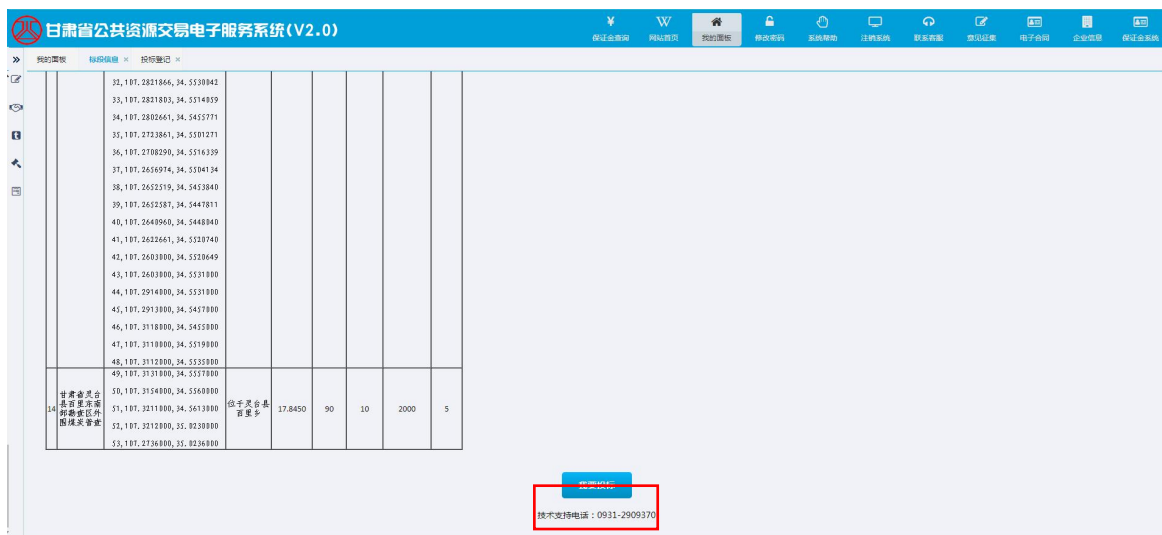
甘肃省公共资源交易电子服务系统(V2.0)

¥ 保证金查询 W 网站首页 我的面板 修改密码 系统帮助 注销系统 联系客服 意见征集 电子合同 企业信息 保证金系统

我的面板 标段信息 × 投标登记 ×

| | | 32,107.2821866,34.5530042<br>33,107.2821803,34.5514859<br>34,107.2802661,34.5455771<br>35,107.2723861,34.5501271<br>36,107.2708290,34.5516339<br>37,107.2656974,34.5504134<br>38,107.2652519,34.5453840<br>39,107.2652587,34.5447811<br>40,107.2640960,34.5448040<br>41,107.2622661,34.5520740<br>42,107.2603800,34.5520649<br>43,107.2603000,34.5531000<br>44,107.2914000,34.5531000<br>45,107.2913000,34.5457000<br>46,107.3118000,34.5455000<br>47,107.3118000,34.5519000<br>48,107.3112000,34.5535000 | | | | | | |
|---|---|---|---|---|---|---|---|---|
| 14 | 甘肃省灵台县百里东南部勘查区外围煤炭普查 | 49,107.3131000,34.5557000<br>50,107.3154000,34.5560000<br>51,107.3211000,34.5613000<br>52,107.3212000,35.0230000<br>53,107.2736000,35.0236000 | 位于灵台县百里乡 | 17.8450 | 90 | 10 | 2000 | 5 |

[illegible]

技术支持电话：0931-2909370